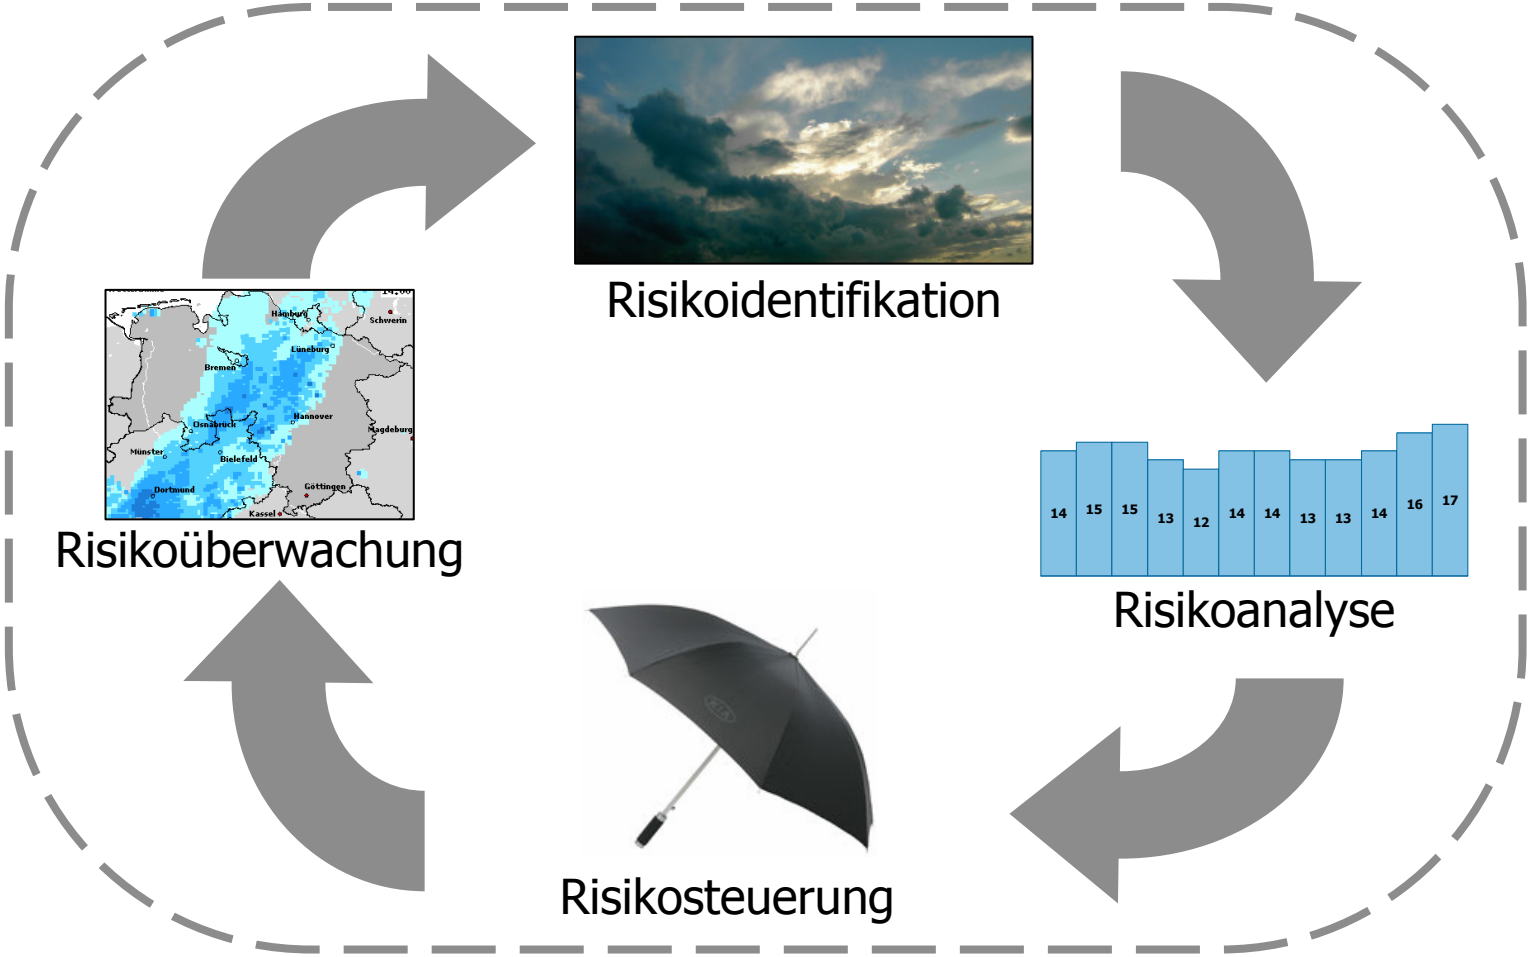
Risikoidentifikation

14 15 15 13 12 14 14 13 13 14 16 17

Risikoanalyse

Risikosteuerung

Hamburg
Schwerin
Lüneburg
Bremen
Hannover
Osnabrück
Magdeburg
Münster
Bielefeld
Dortmund
Göttingen
Kassel

Risikoüberwachung